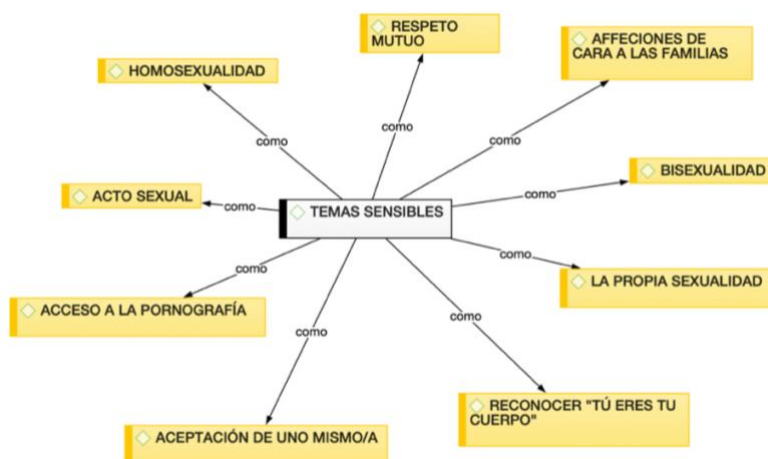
TEMAS SENSIBLES

como
HOMOSEXUALIDAD

como
RESPETO MUTUO

como
AFFECIONES DE CARA A LAS FAMILIAS

como
BISEXUALIDAD

como
ACTO SEXUAL

como
LA PROPIA SEXUALIDAD

como
ACCESO A LA PORNOGRAFÍA

como
ACEPTACIÓN DE UNO MISMO/A

como
RECONOCER "TÚ ERES TU CUERPO"